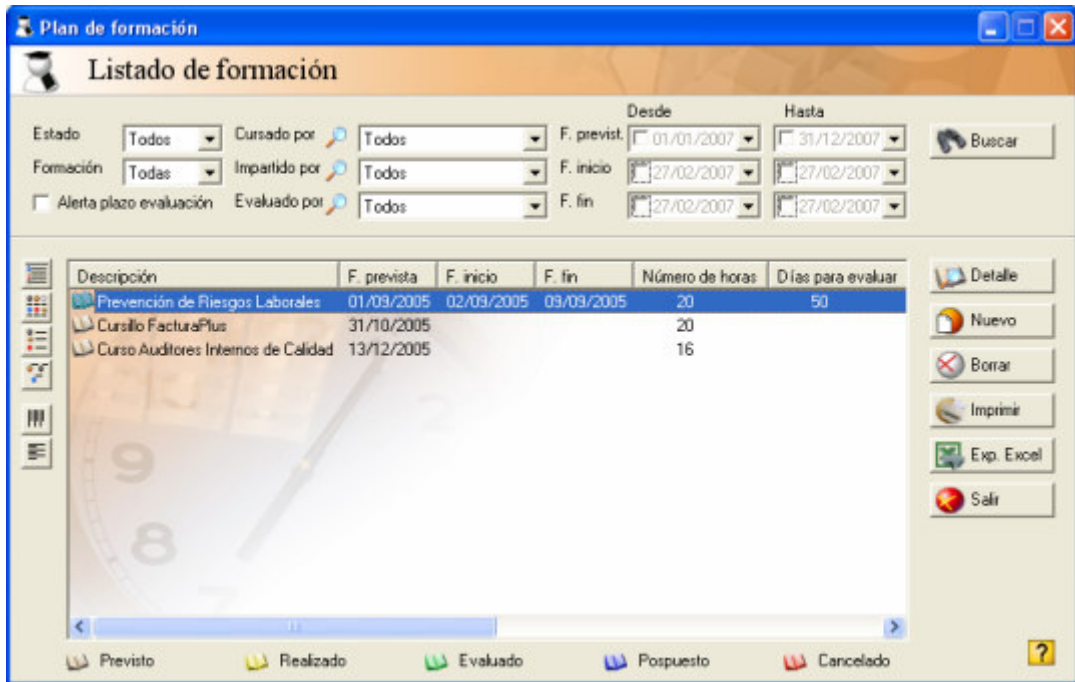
Plan de formación

Listado de formación

Estado Todos
Formación Todas
Alerta plazo evaluación
Cursado por Todos
Impartido por Todos
Evaluado por Todos
Desde
Hasta
F. previst. 01/01/2007 31/12/2007
F. inicio 27/02/2007 27/02/2007
F. fin 27/02/2007 27/02/2007
Buscar

| Descripción | F. prevista | F. inicio | F. fin | Número de horas | Días para evaluar |
|---|---|---|---|---|---|
| Prevención de Riesgos Laborales | 01/09/2005 | 02/09/2005 | 09/09/2005 | 20 | 50 |
| Cursillo FacturaPlus | 31/10/2005 | | | 20 | |
| Curso Auditores Internos de Calidad | 13/12/2005 | | | 16 | |

Detalle
Nuevo
Borrar
Imprimir
Exp. Excel
Salir

Previsto Realizado Evaluado Pospuesto Cancelado
?